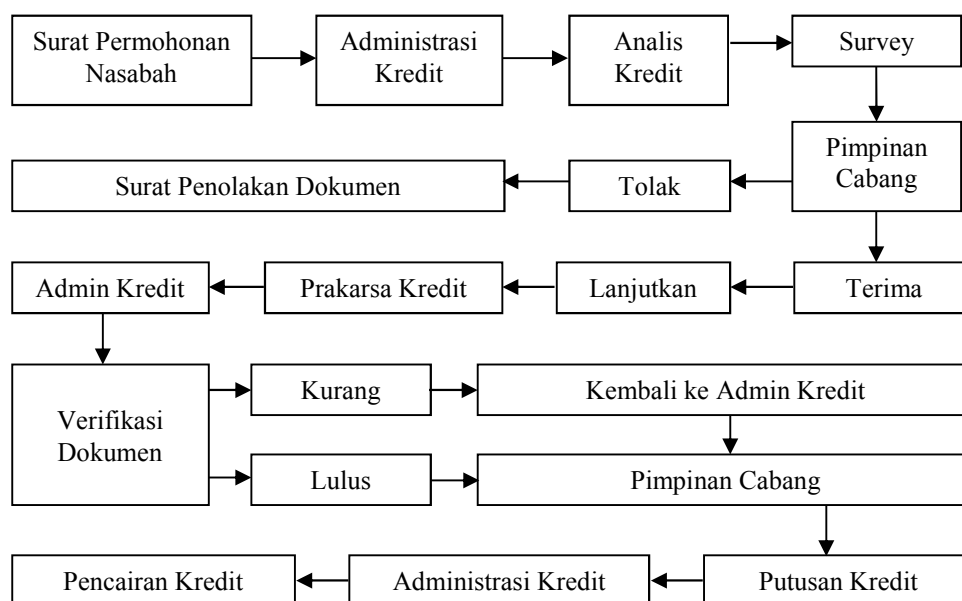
Surat Permohonan Nasabah

Administrasi Kredit

Analis Kredit

Survey

Pimpinan Cabang

Tolak

Surat Penolakan Dokumen

Terima

Lanjutkan

Prakarsa Kredit

Admin Kredit

Verifikasi Dokumen

Kurang

Kembali ke Admin Kredit

Lulus

Pimpinan Cabang

Putusan Kredit

Administrasi Kredit

Pencairan Kredit